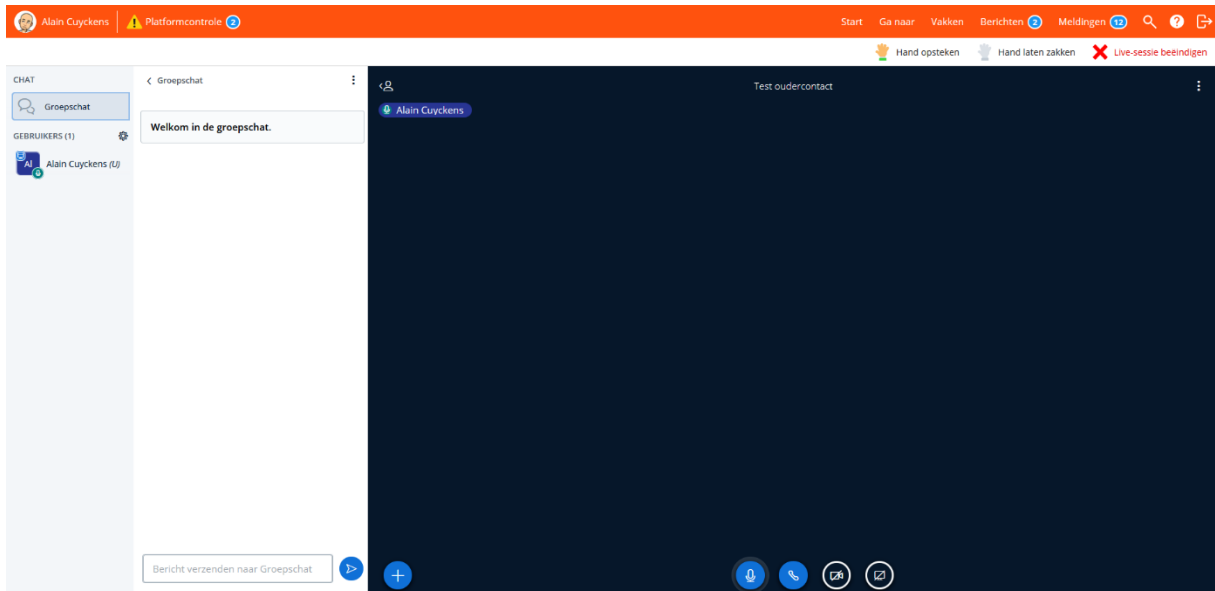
Alain Cuyckens | Platformcontrole 2

Start Ga naar Vakken Berichten 2 Meldingen 12

Hand opsteken Hand laten zakken Live-sessie beëindigen

CHAT

Groepschat

GEBRUIKERS (1)

AI Alain Cuyckens (U)

Groepschat

Welkom in de groepschat.

Bericht verzenden naar Groepschat

Test oudercontact

Alain Cuyckens